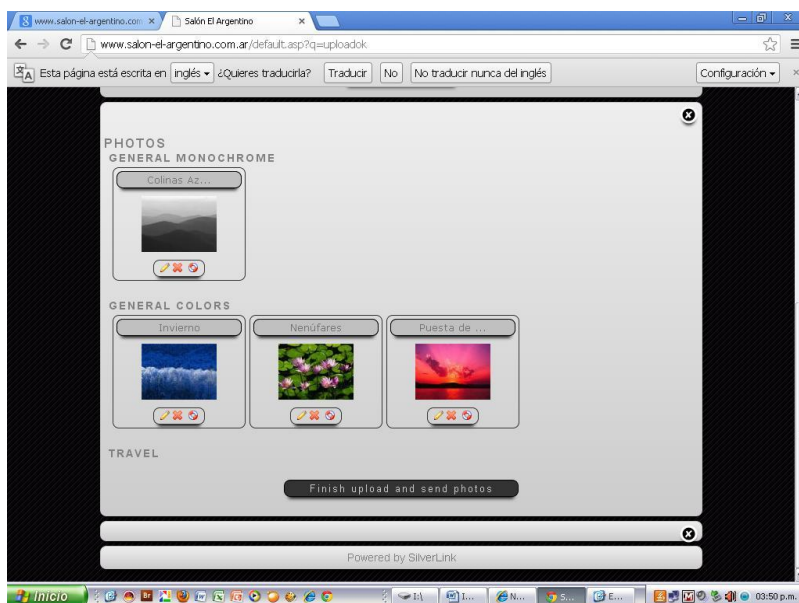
www.salon-el-argentino.com ×
Salón El Argentino ×
www.salon-el-argentino.com.ar/default.asp?q=uploadok
Esta página está escrita en inglés ▾ ¿Quieres traducirla? Traducir No No traducir nunca del inglés Configuración ▾

PHOTOS
GENERAL MONOCHROME
Colinas Az...

GENERAL COLORS
Invierno
Nenúfares
Puesta de ...

TRAVEL

Finish upload and send photos

Powered by SilverLink

Inicio
I:\
I...
N...
S...
E...
03:50 p.m.